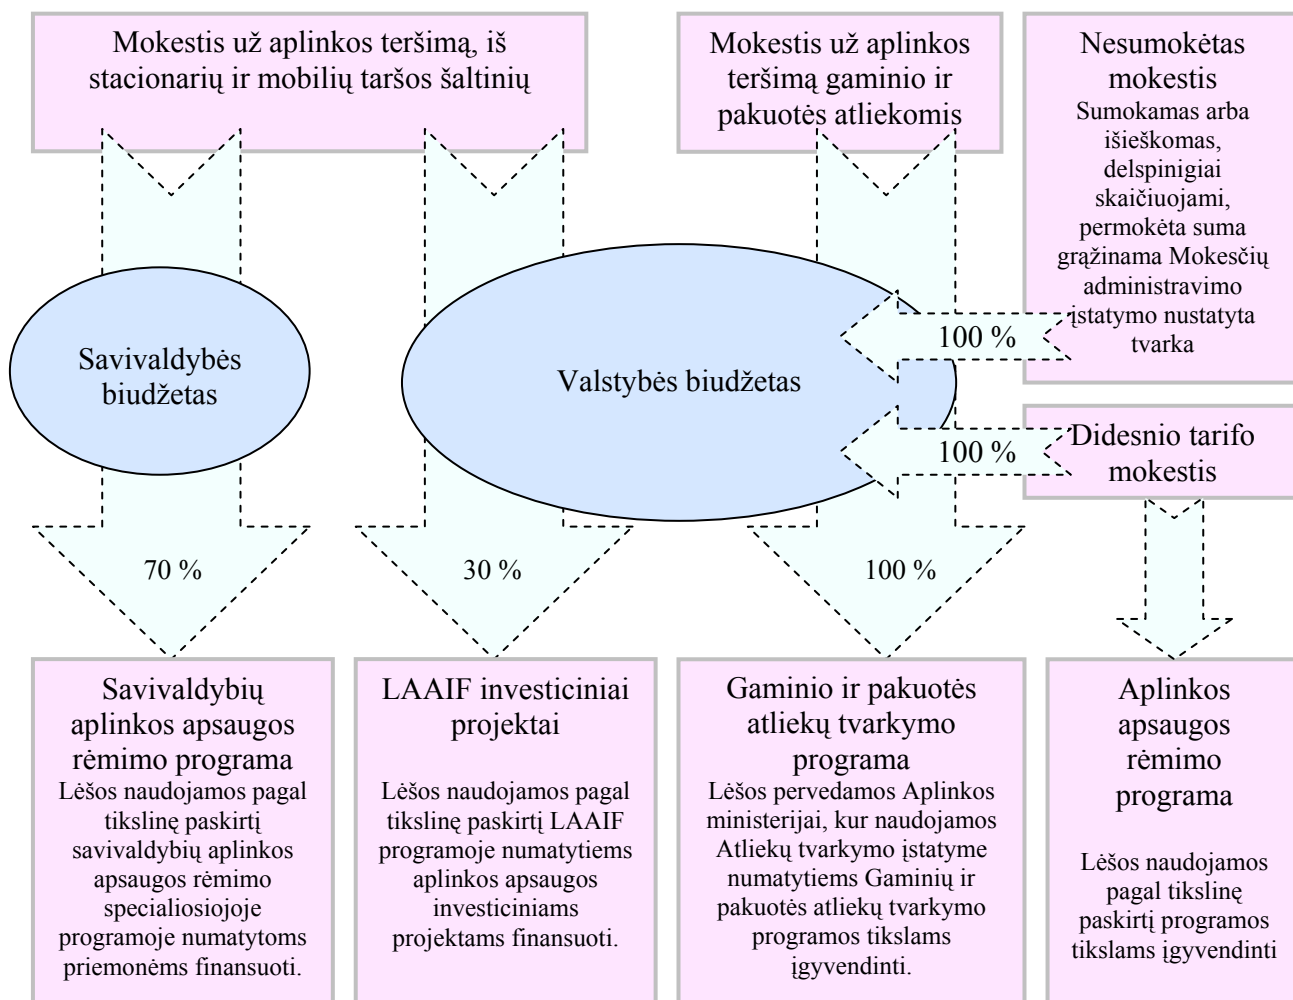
Mokestis už aplinkos teršimą, iš stacionarių ir mobilių taršos šaltinių

Mokestis už aplinkos teršimą gaminio ir pakuotės atliekomis

Nesumokėtas mokestis
Sumokamas arba išieškomas, delspinigiai skaičiuojami, permokėta suma grąžinama Mokesčių administravimo įstatymo nustatyta tvarka

Savivaldybės biudžetas

Valstybės biudžetas

100 %

100 %

Didesnio tarifo mokestis

70 %

30 %

100 %

Savivaldybių aplinkos apsaugos rėmimo programa
Lėšos naudojamos pagal tikslinę paskirtį savivaldybių aplinkos apsaugos rėmimo specialiosiojoje programoje numatytoms priemonėms finansuoti.

LAAIF investiciniai projektai
Lėšos naudojamos pagal tikslinę paskirtį LAAIF programoje numatytiems aplinkos apsaugos investiciniams projektams finansuoti.

Gaminio ir pakuotės atliekų tvarkymo programa
Lėšos pervedamos Aplinkos ministerijai, kur naudojamos Atliekų tvarkymo įstatyme numatytiems Gaminių ir pakuotės atliekų tvarkymo programos tikslams įgyvendinti.

Aplinkos apsaugos rėmimo programa
Lėšos naudojamos pagal tikslinę paskirtį programos tikslams įgyvendinti